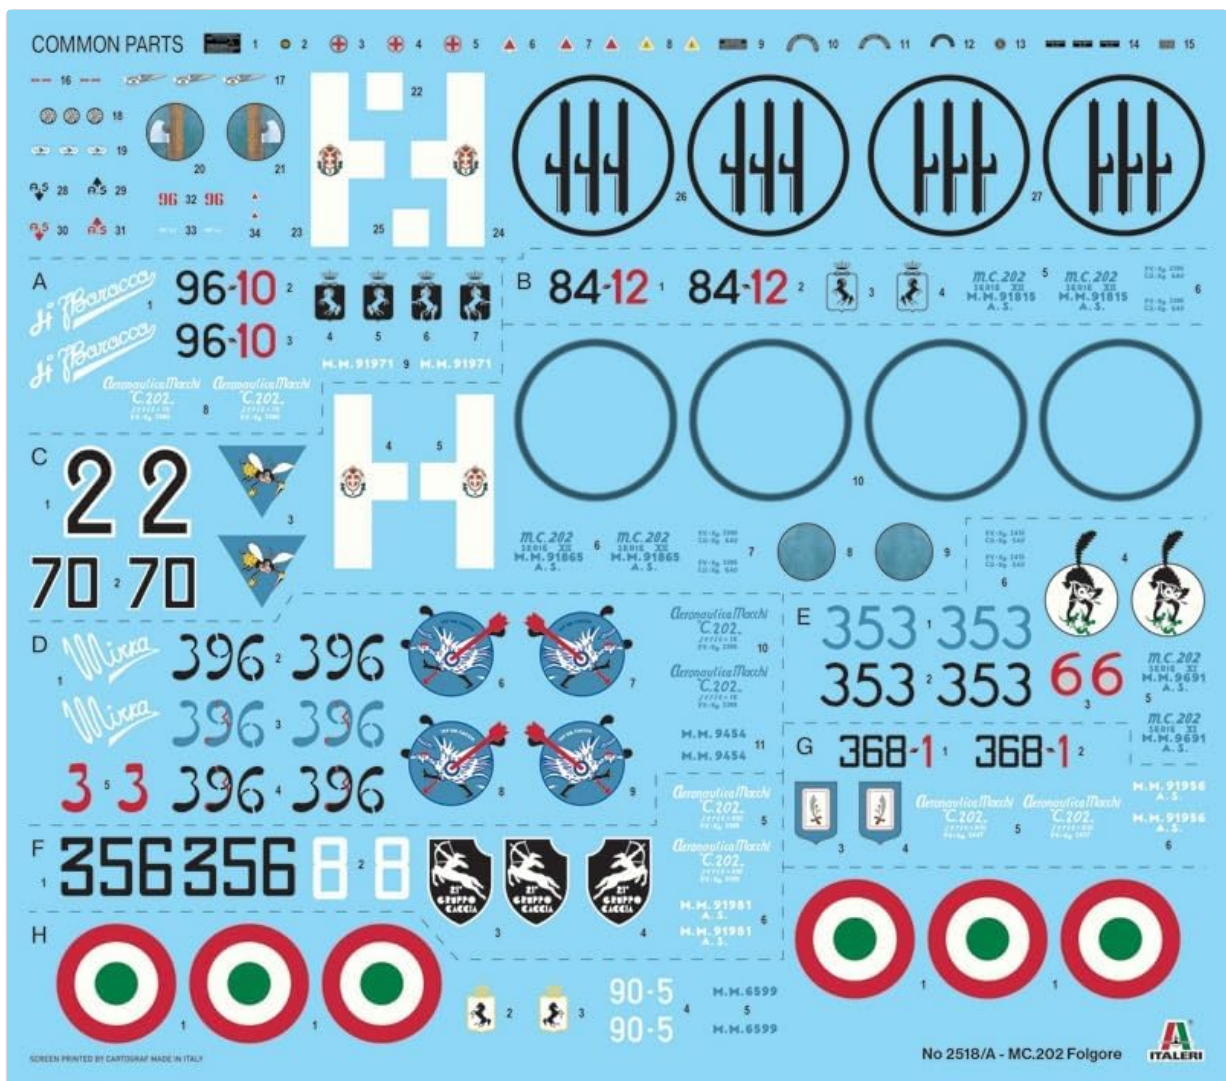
COMMON PARTS 1 2 3 4 5 6 7 8 9 10 11 12 13 14 15

16 17 18 19 20 21 22 A.S 28 A.S 29 A.S 30 A.S 31 96 32 96 33 34 23 25 24 26 27

A
F. Baracca 1
F. Baracca
96-10 2
96-10 3
4 5 6 7
M.M.91971 9 M.M.91971
Aeronautica Macchi C.202 Aeronautica Macchi C.202 8

B 84-12 1 84-12 2 3 4
M.C.202 SERIE XII M.M.91815 A.S. 5 M.C.202 SERIE XII M.M.91815 A.S. 6

4 5
10

C
1 2 2
3
70 2 70

M.C.202 SERIE XII M.M.91865 A.S. 6 M.C.202 SERIE XII M.M.91865 A.S.
7 8 9
6
4

D
Mirka 1
Mirka
396 2 396
396 3 396
3 5 3 396 4 396
6 7 8 9
Aeronautica Macchi C.202 10
Aeronautica Macchi C.202
M.M.9454 11
M.M.9454
Aeronautica Macchi C.202 5
Aeronautica Macchi C.202

E
353 1 353
353 2 353
66 3
M.C.202 SERIE XI M.M.9691 A.S. 5
M.C.202 SERIE XI M.M.9691 A.S.

G 368-1 1 368-1 2
3 4
Aeronautica Macchi C.202 Aeronautica Macchi C.202 5
M.M.91956 A.S.
M.M.91956 A.S. 6

F
1 356 356 8 2 8
21° GRUPPO CACCIA 3 21° GRUPPO CACCIA 4
M.M.91981 A.S. 6
M.M.91981 A.S.

H
1 1 1
2 3 90-5 4 90-5 M.M.6599 5 M.M.6599
1 1

SCREEN PRINTED BY CARTOGRAF MADE IN ITALY
No 2518/A - MC.202 Folgore
ITALERI